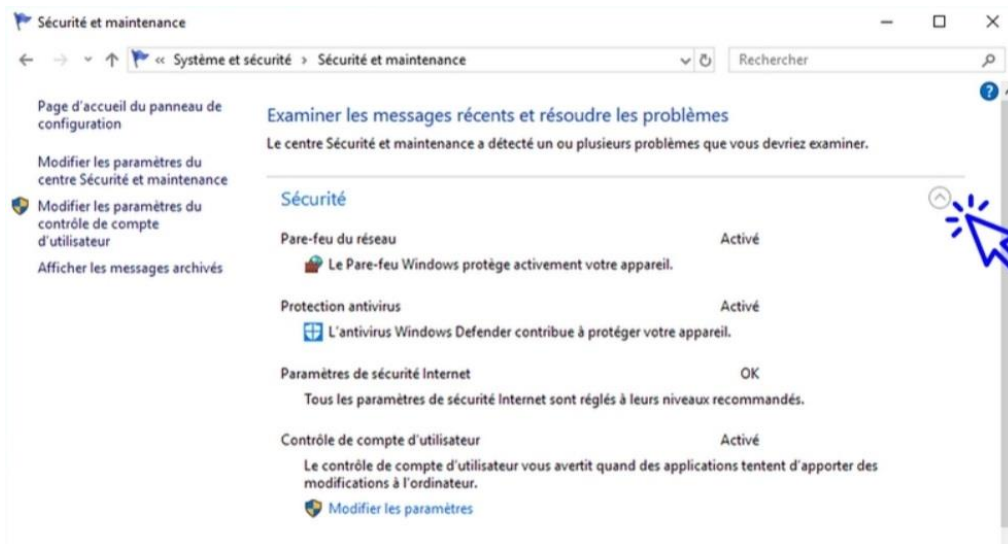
Sécurité et maintenance

« Système et sécurité › Sécurité et maintenance

Rechercher

Page d'accueil du panneau de configuration

Modifier les paramètres du centre Sécurité et maintenance

Modifier les paramètres du contrôle de compte d'utilisateur

Afficher les messages archivés

Examiner les messages récents et résoudre les problèmes

Le centre Sécurité et maintenance a détecté un ou plusieurs problèmes que vous devriez examiner.

Sécurité

Pare-feu du réseau Activé

Le Pare-feu Windows protège activement votre appareil.

Protection antivirus Activé

L'antivirus Windows Defender contribue à protéger votre appareil.

Paramètres de sécurité Internet OK

Tous les paramètres de sécurité Internet sont réglés à leurs niveaux recommandés.

Contrôle de compte d'utilisateur Activé

Le contrôle de compte d'utilisateur vous avertit quand des applications tentent d'apporter des modifications à l'ordinateur.

Modifier les paramètres